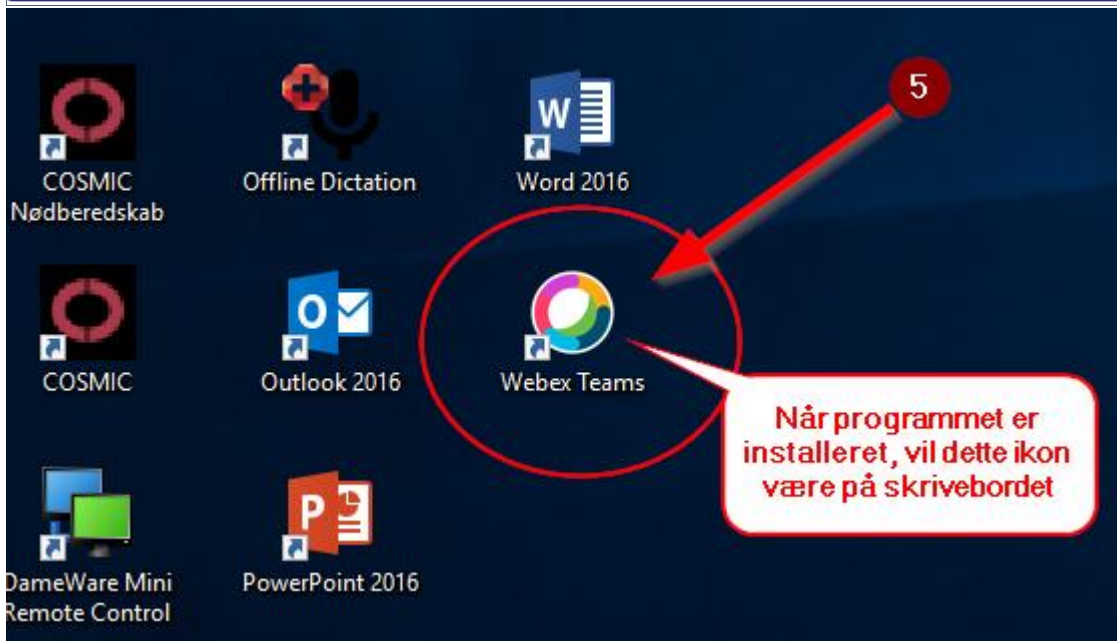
COSMIC Nødberedskab

Offline Dictation

Word 2016

5

COSMIC

Outlook 2016

Webex Teams

Når programmet er installeret, vil dette ikon være på skrivebordet

DameWare Mini Remote Control

PowerPoint 2016